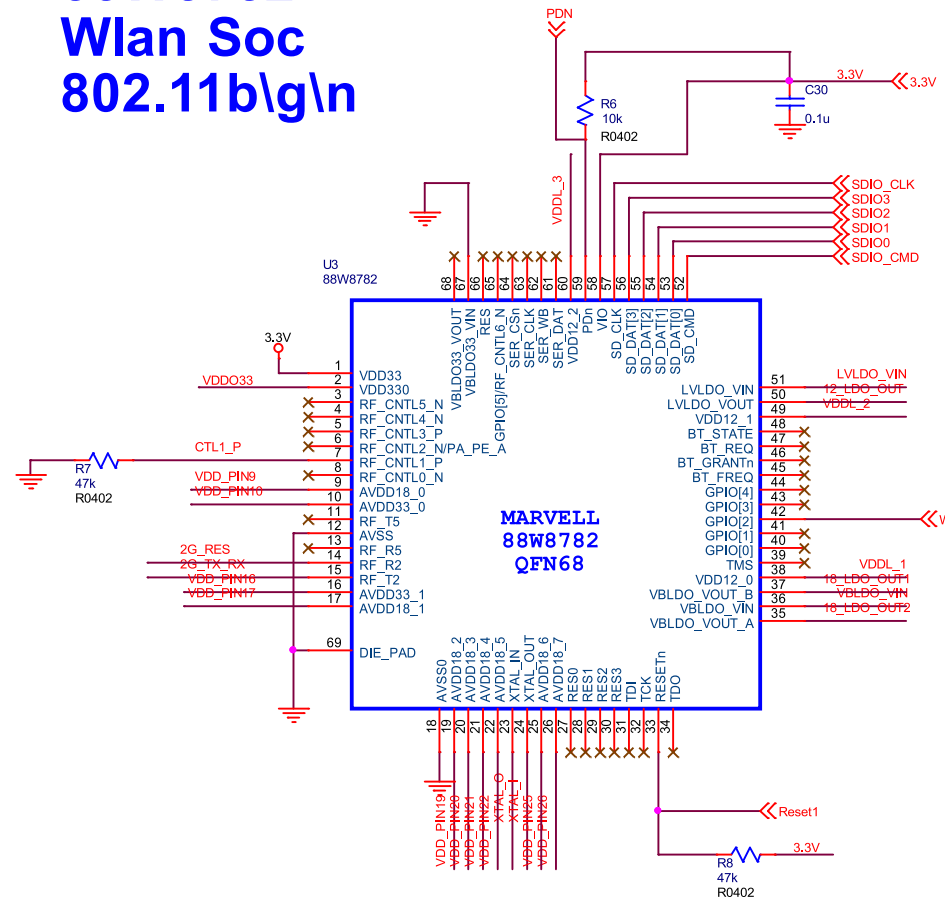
Wlan Soc
802.11b\g\n

PDN
R6
10k
R0402
C30
0.1u
3.3V
3.3V
VDDL_3
SDIO_CLK
SDIO3
SDIO2
SDIO1
SDIO0
SDIO_CMD

U3
88W8782

68 67 66 65 64 63 62 61 60 59 58 57 56 55 54 53 52
VBLDO33_VOUT
VBLDO33_VIN
RES
GPIO[5]/RF_CNTL6_N
SER_CSn
SER_CLK
SER_WB
SER_DAT
VDD12_2
PDn
VIO
SD_CLK
SD_DAT[3]
SD_DAT[2]
SD_DAT[1]
SD_DAT[0]
SD_CMD

3.3V
VDDO33
CTL1_P
R7
47k
R0402
VDD_PIN9
VDD_PIN10
2G_RES
2G_TX_RX
VDD_PIN16
VDD_PIN17

1 VDD33
2 VDD330
3 RF_CNTL5_N
4 RF_CNTL4_N
5 RF_CNTL3_P
6 RF_CNTL3_N
7 RF_CNTL2_N/PA_PE_A
8 RF_CNTL1_P
9 RF_CNTL0_N
10 AVDD18_0
11 AVDD33_0
12 RF_T5
13 AVSS
14 RF_R5
15 RF_R2
16 RF_T2
17 AVDD33_1
AVDD18_1
69 DIE_PAD

MARVELL
88W8782
QFN68

LVLDO_VIN 51
LVLDO_VOUT 50
VDD12_1 49
BT_STATE 48
BT_REQ 47
BT_GRANTn 46
BT_FREQ 45
GPIO[4] 44
GPIO[3] 43
GPIO[2] 42
GPIO[1] 41
GPIO[0] 40
TMS 39
VDD12_0 38
VBLDO_VOUT_B 37
VBLDO_VIN 36
VBLDO_VOUT_A 35

LVLDO_VIN
12_LDO_OUT
VDDL_2
W
VDDL_1
18_LDO_OUT1
VBLDO_VIN
18_LDO_OUT2

AVSS0
AVDD18_2
AVDD18_3
AVDD18_4
AVDD18_5
XTAL_IN
XTAL_OUT
AVDD18_6
AVDD18_7
RES0
RES1
RES2
RES3
TDI
TCK
RESETn
TDO
18 19 20 21 22 23 24 25 26 27 28 29 30 31 32 33 34

VDD_PIN19
VDD_PIN20
VDD_PIN21
VDD_PIN22
XTAL_O
XTAL_I
VDD_PIN25
VDD_PIN26

Reset1
R8
47k
R0402
3.3V